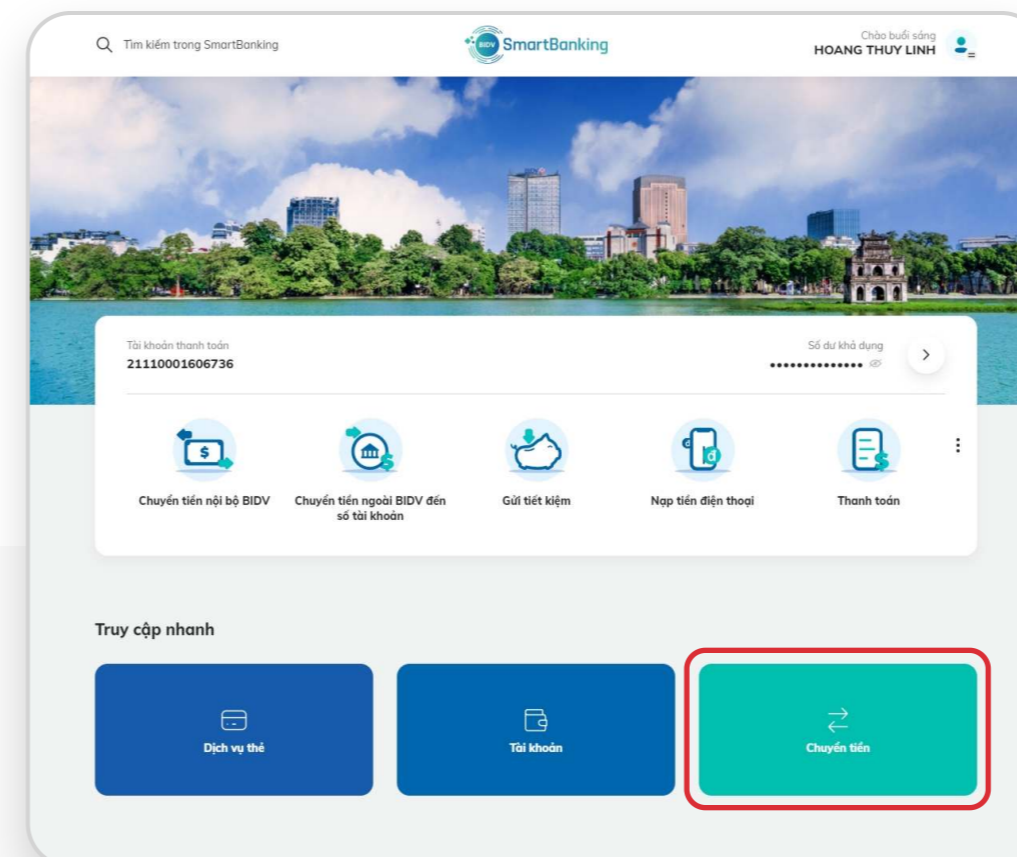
Tìm kiếm trong SmartBanking

BIDV SmartBanking

Chào buổi sáng
HOANG THUY LINH

Tài khoản thanh toán
21110001606736

Số dư khả dụng
••••••••••••••

Chuyển tiền nội bộ BIDV

Chuyển tiền ngoài BIDV đến số tài khoản

Gửi tiết kiệm

Nạp tiền điện thoại

Thanh toán

Truy cập nhanh

Dịch vụ thẻ

Tài khoản

Chuyển tiền